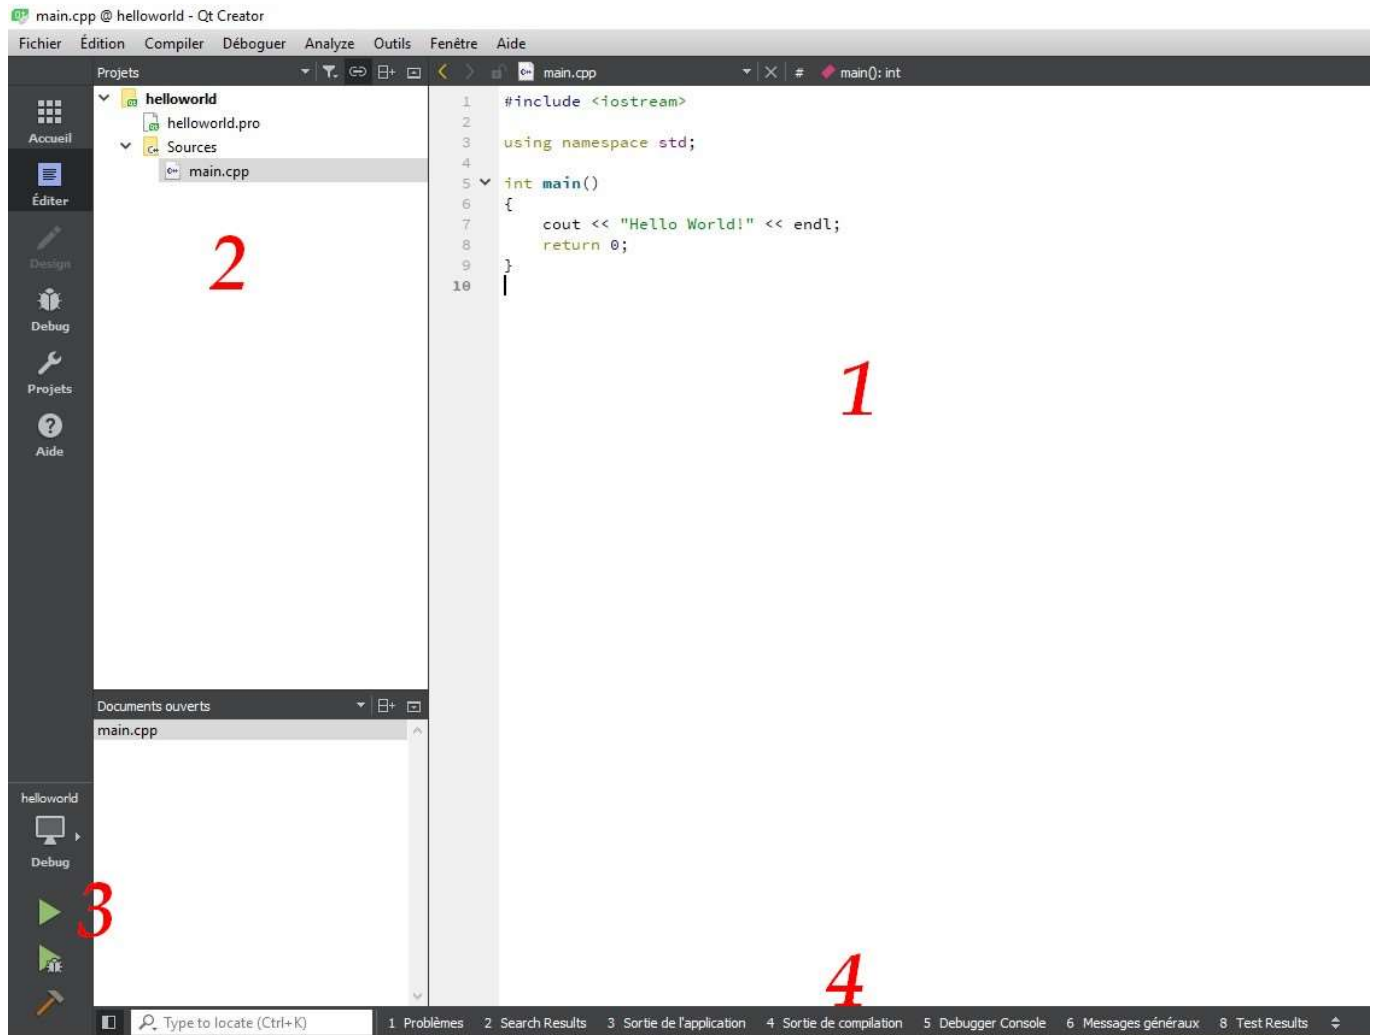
main.cpp @ helloworld - Qt Creator

Fichier Édition Compiler Déboguer Analyze Outils Fenêtre Aide

Projets

main.cpp

# main(): int

Accueil

Éditer

Design

Debug

Projets

Aide

helloworld

helloworld.pro

Sources

main.cpp

2

1 #include <iostream>
2
3 using namespace std;
4
5 int main()
6 {
7     cout << "Hello World!" << endl;
8     return 0;
9 }
10

1

Documents ouverts

main.cpp

helloworld

Debug

3

4

Type to locate (Ctrl+K)

1 Problèmes 2 Search Results 3 Sortie de l'application 4 Sortie de compilation 5 Debugger Console 6 Messages généraux 8 Test Results